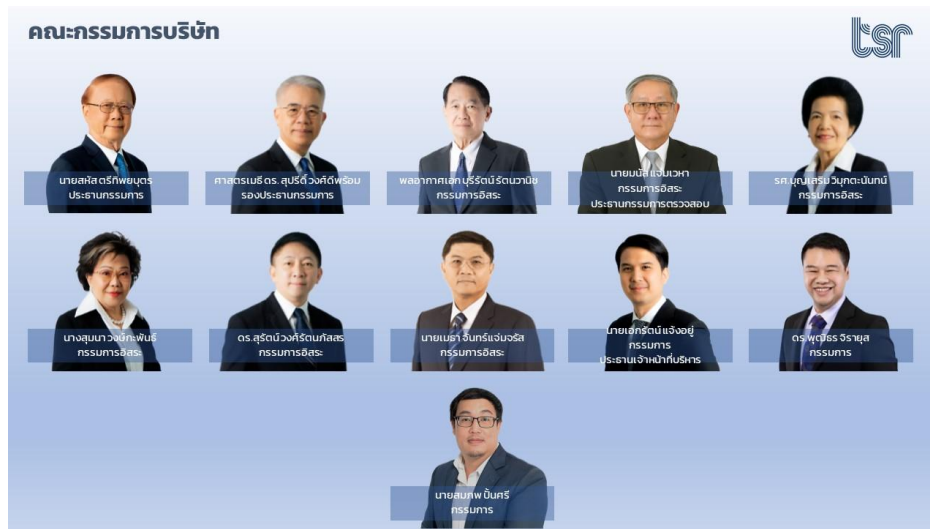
คณะกรรมการบริษัท

tsr

นายสหัส ตรีทิพยบุตร
ประธานกรรมการ

ศาสตราจารย์ ดร. สุปรีดิ์ ฤทธิ์ดีพร้อม
รองประธานกรรมการ

พลอากาศเอก บุรีรัตน์ รัตนวานิช
กรรมการอิสระ

นายมนัส แจ่มเวหา
กรรมการอิสระ
ประธานกรรมการตรวจสอบ

รศ.บุญเสริม วิมุกตะนันทน์
กรรมการอิสระ

นางสุมนา วงษ์ทะพันธ์
กรรมการอิสระ

ดร.สุรัตน์ วงศ์รัตนภัสสร
กรรมการอิสระ

นายเมธา จันทร์แจ่มจรัส
กรรมการอิสระ

นายเอกรัตน์ แจ้งอยู่
กรรมการ
ประธานเจ้าหน้าที่บริหาร

ดร.พุฒิธร จิรายุส
กรรมการ

นายสมภพ ปิ่นศรี
กรรมการ